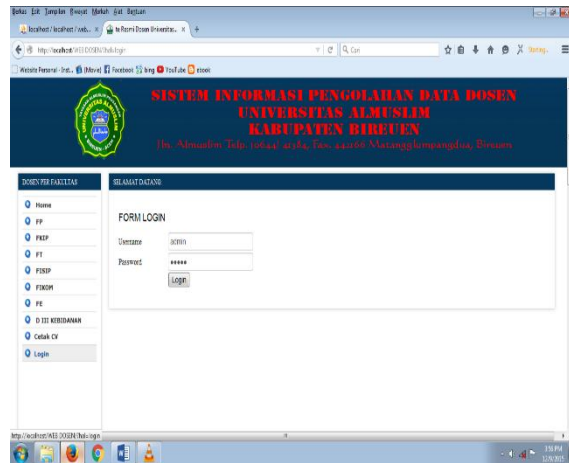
Berkas Edit Tampilan Riwayat Markah Alat Bantuan

localhost / localhost / web... × Web Resmi Dosen Universitas... × +

http://localhost/WEB DOSEN/?hal=login

Q Cari

Website Personal - Irst... (Mbvel) Facebook bing YouTube ebook

SISTEM INFORMASI PENGOLAHAN DATA DOSEN
UNIVERSITAS ALMUSLIM
KABUPATEN BIREUEN
Jln. Almuslim Telp. (0644) 41384, Fax. 442166 Matangglumpangdua, Bireuen

DOSEN PER FAKULTAS

Home
FP
FKIP
FT
FISIP
FIKOM
FE
D III KEBIDANAN
Cetak CV
Login

SELAMAT DATANG

FORM LOGIN

Username admin

Password •••••

Login

http://localhost/WEB DOSEN/?hal=login

1:58 PM
12/9/2015